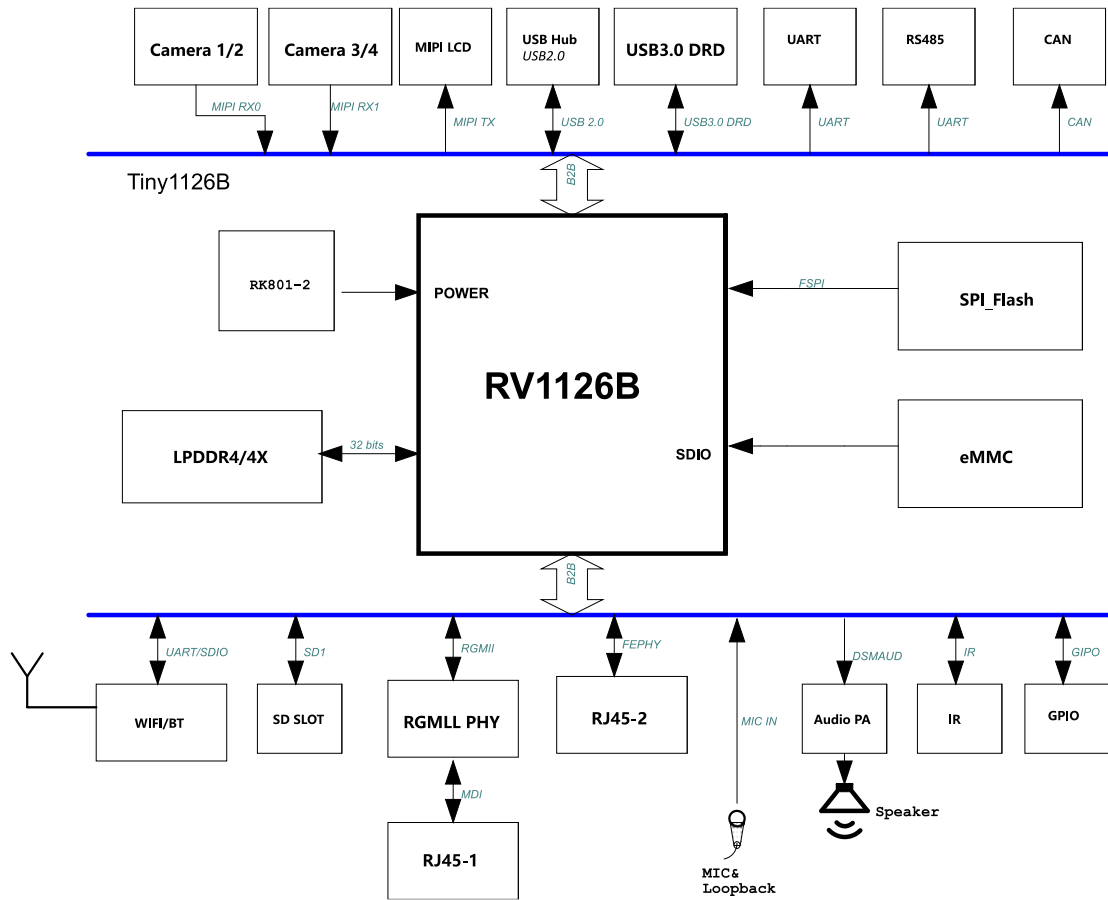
Camera 1/2
Camera 3/4
MIPI LCD
USB Hub
USB2.0
USB3.0 DRD
UART
RS485
CAN

MIPI RX0
MIPI RX1
MIPI TX
USB 2.0
USB3.0 DRD
UART
UART
CAN

Tiny1126B

B2B

RK801-2
POWER
FSPI
SPI_Flash

RV1126B

LPDDR4/4X
32 bits
SDIO
eMMC

B2B

UART/SDIO
SD1
RGMII
FEPHY
DSMAUD
IR
GIPO

WIFI/BT
SD SLOT
RGMLL PHY
RJ45-2
MIC IN
Audio PA
IR
GPIO

MDI
Speaker

RJ45-1
MIC&
Loopback